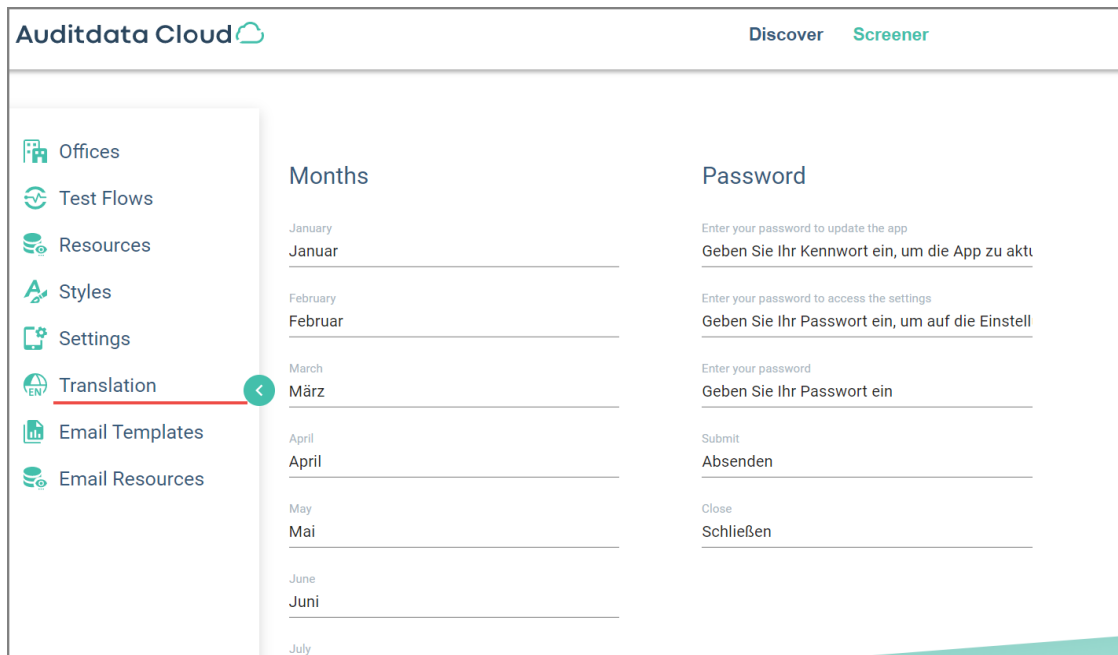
Auditdata Cloud

Discover Screener

Offices
Test Flows
Resources
Styles
Settings
Translation
Email Templates
Email Resources

Months

January
Januar

February
Februar

March
März

April
April

May
Mai

June
Juni

July

Password

Enter your password to update the app
Geben Sie Ihr Kennwort ein, um die App zu aktu

Enter your password to access the settings
Geben Sie Ihr Passwort ein, um auf die Einstell

Enter your password
Geben Sie Ihr Passwort ein

Submit
Absenden

Close
Schließen